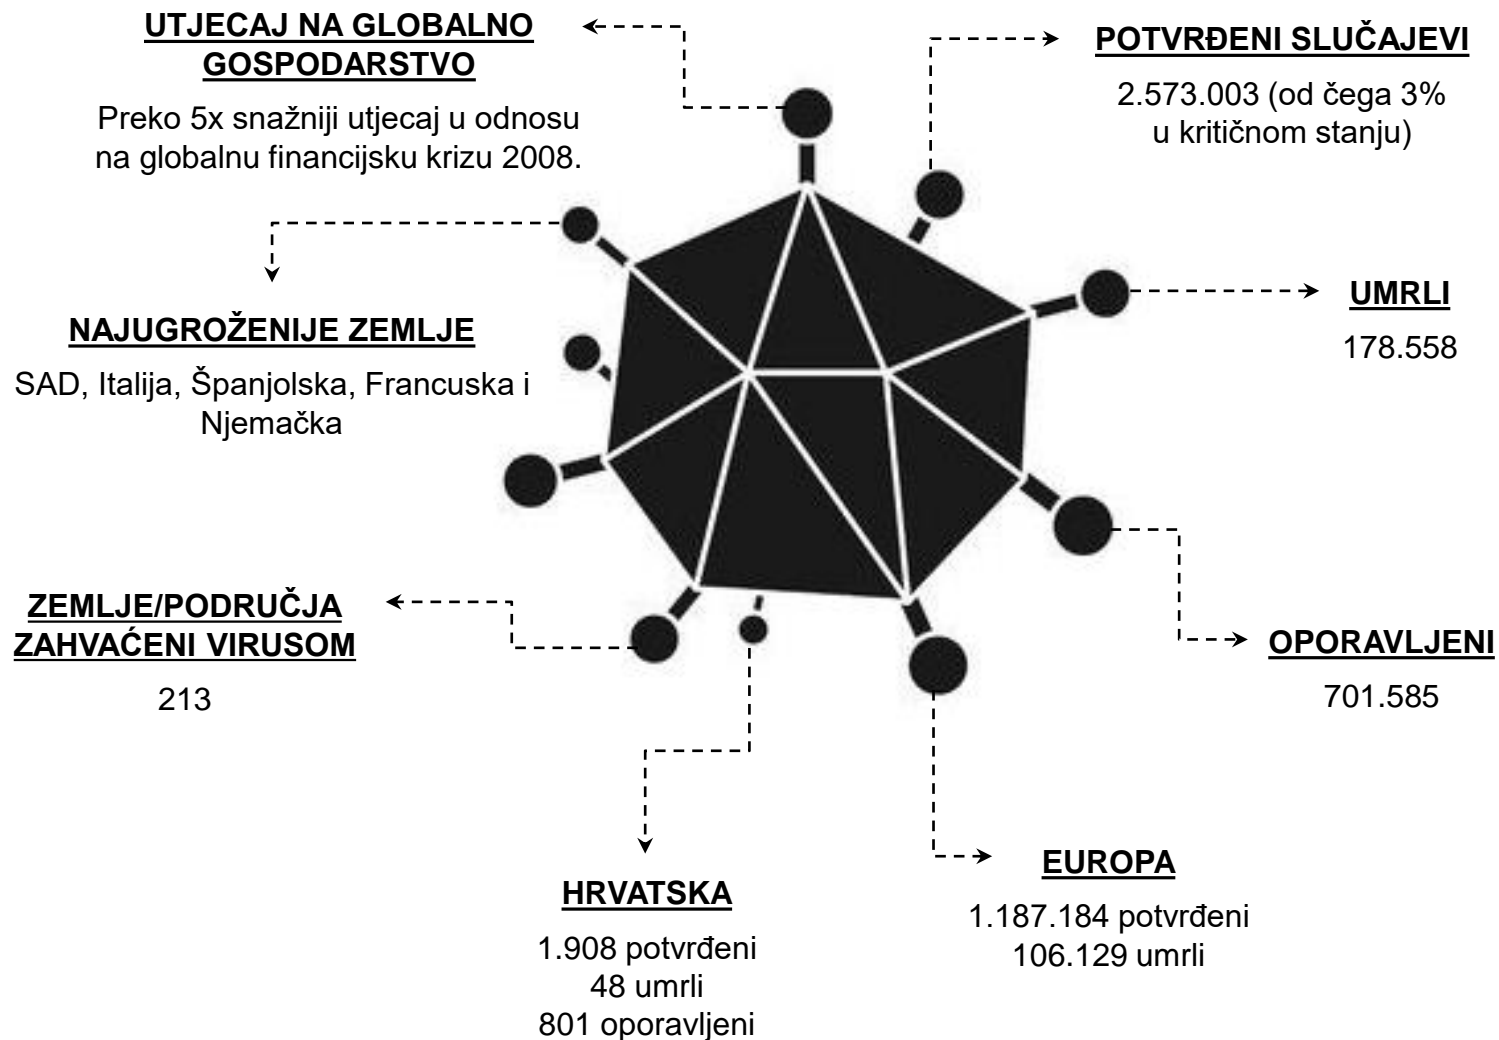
UTJECAJ NA GLOBALNO GOSPODARSTVO

Preko 5x snažniji utjecaj u odnosu na globalnu financijsku krizu 2008.

POTVRĐENI SLUČAJEVI

2.573.003 (od čega 3% u kritičnom stanju)

NAJUGROŽENIJE ZEMLJE

SAD, Italija, Španjolska, Francuska i Njemačka

UMRLI

178.558

ZEMLJE/PODRUČJA ZAHVAĆENI VIRUSOM

213

OPORAVLJENI

701.585

HRVATSKA

1.908 potvrđeni
48 umrli
801 oporavljeni

EUROPA

1.187.184 potvrđeni
106.129 umrli